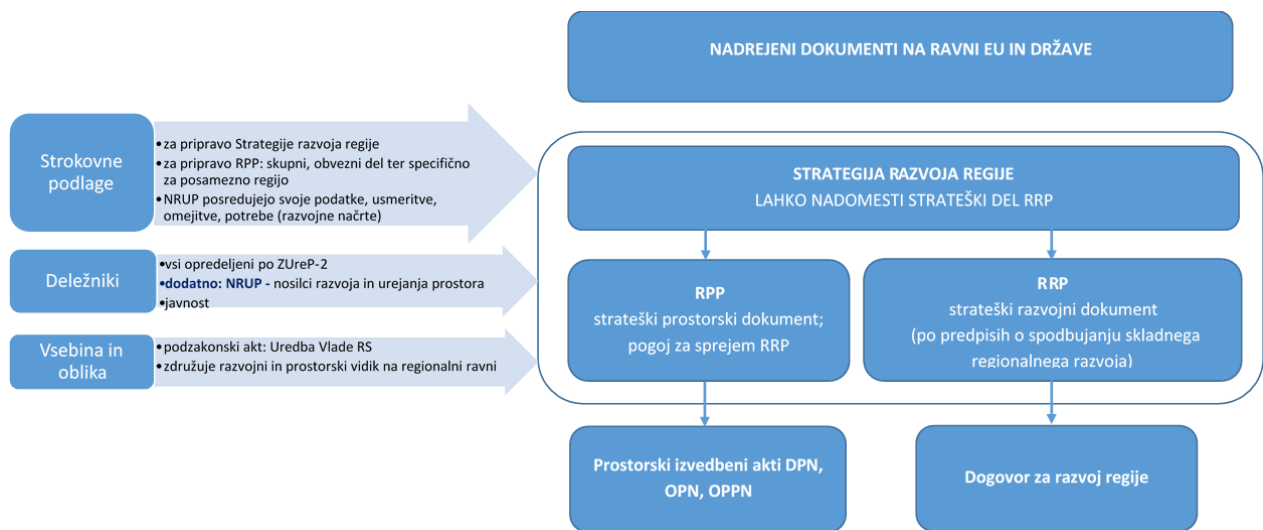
NADREJENI DOKUMENTI NA RAVNI EU IN DRŽAVE

Strokovne podlage

•za pripravo Strategije razvoja regije
•za pripravo RPP: skupni, obvezni del ter specifično za posamezno regijo
•NRUP posredujejo svoje podatke, usmeritve, omejitve, potrebe (razvojne načrte)

Deležniki

•vsi opredeljeni po ZUreP-2
•dodatno: NRUP - nosilci razvoja in urejanja prostora
•javnost

Vsebina in oblika

•podzakonski akt: Uredba Vlade RS
•združuje razvojni in prostorski vidik na regionalni ravni

STRATEGIJA RAZVOJA REGIJE
LAHKO NADOMESTI STRATEŠKI DEL RRP

RPP
strateški prostorski dokument; pogoj za sprejem RRP

RRP
strateški razvojni dokument (po predpisih o spodbujanju skladnega regionalnega razvoja)

Prostorski izvedbeni akti DPN, OPN, OPPN

Dogovor za razvoj regije